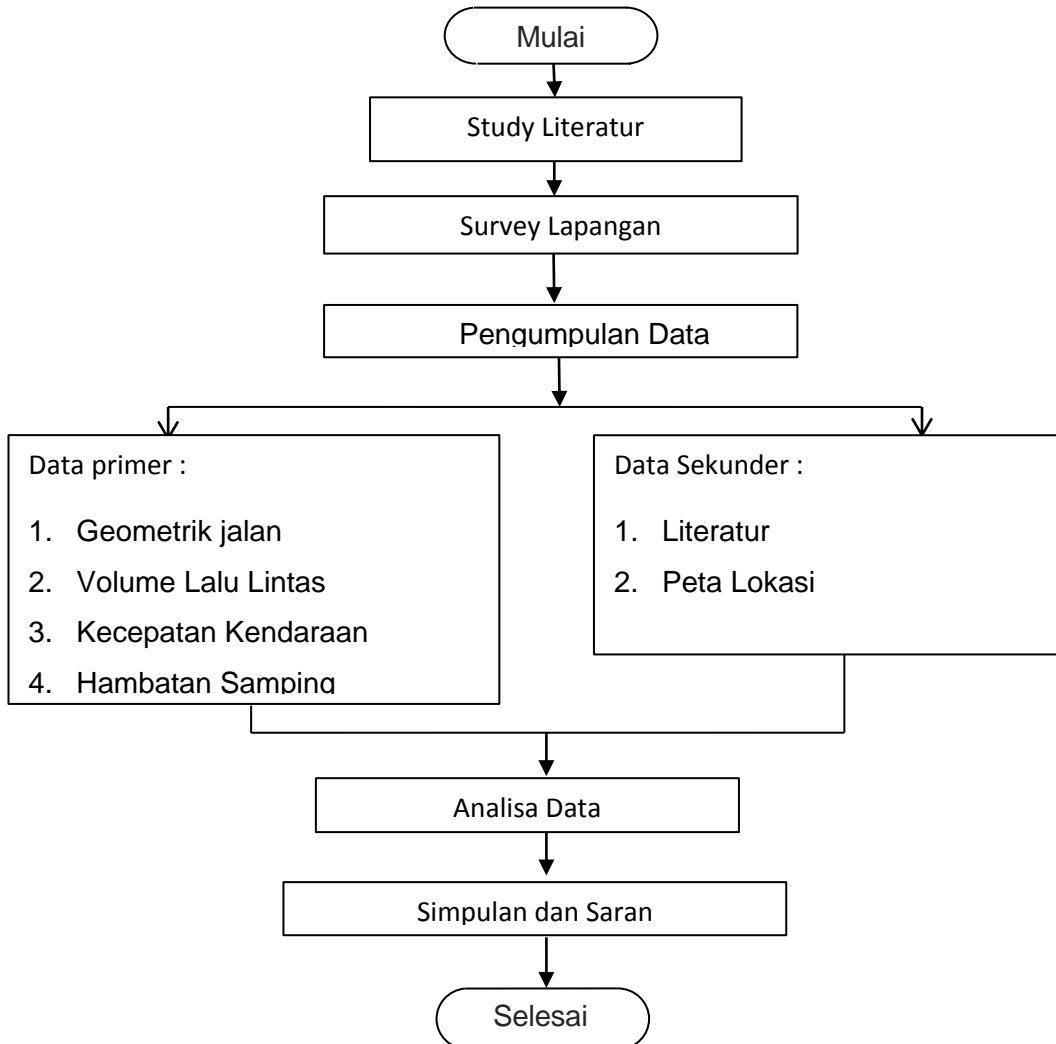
Mulai

Study Literatur

Survey Lapangan

Pengumpulan Data

Data primer :

1. Geometrik jalan
2. Volume Lalu Lintas
3. Kecepatan Kendaraan
4. Hambatan Samping

Data Sekunder :

1. Literatur
2. Peta Lokasi

Analisa Data

Simpulan dan Saran

Selesai